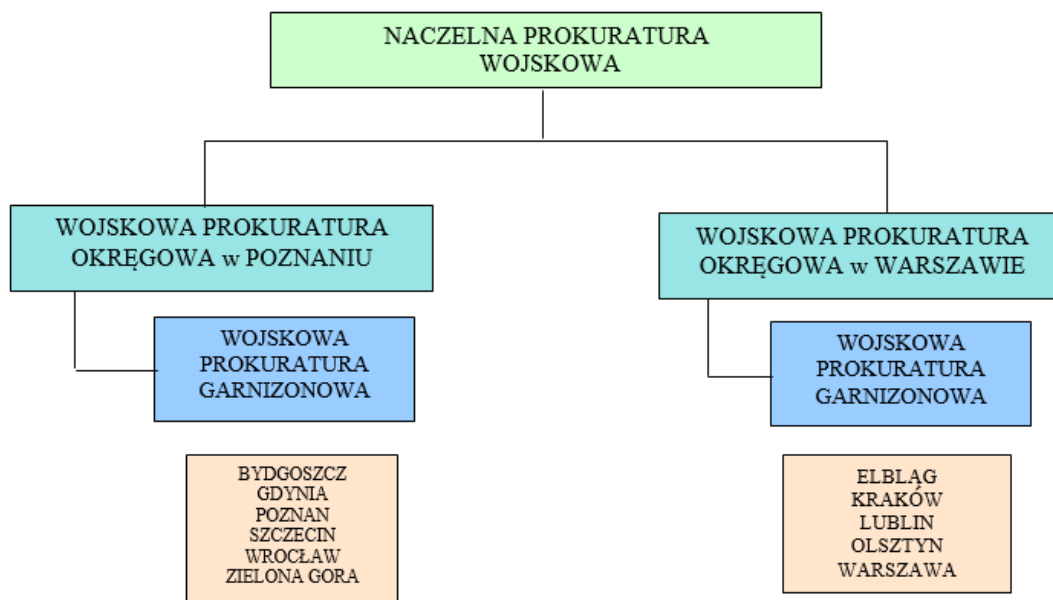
NACZELNA PROKURATURA WOJSKOWA

WOJSKOWA PROKURATURA OKRĘGOWA w POZNANIU

WOJSKOWA PROKURATURA GARNIZONOWA

BYDGOSZCZ
GDYNIA
POZNAN
SZCZECIN
WROCŁAW
ZIELONA GORA

WOJSKOWA PROKURATURA OKRĘGOWA w WARSZAWIE

WOJSKOWA PROKURATURA GARNIZONOWA

ELBLĄG
KRAKÓW
LUBLIN
OLSZTYN
WARSZAWA